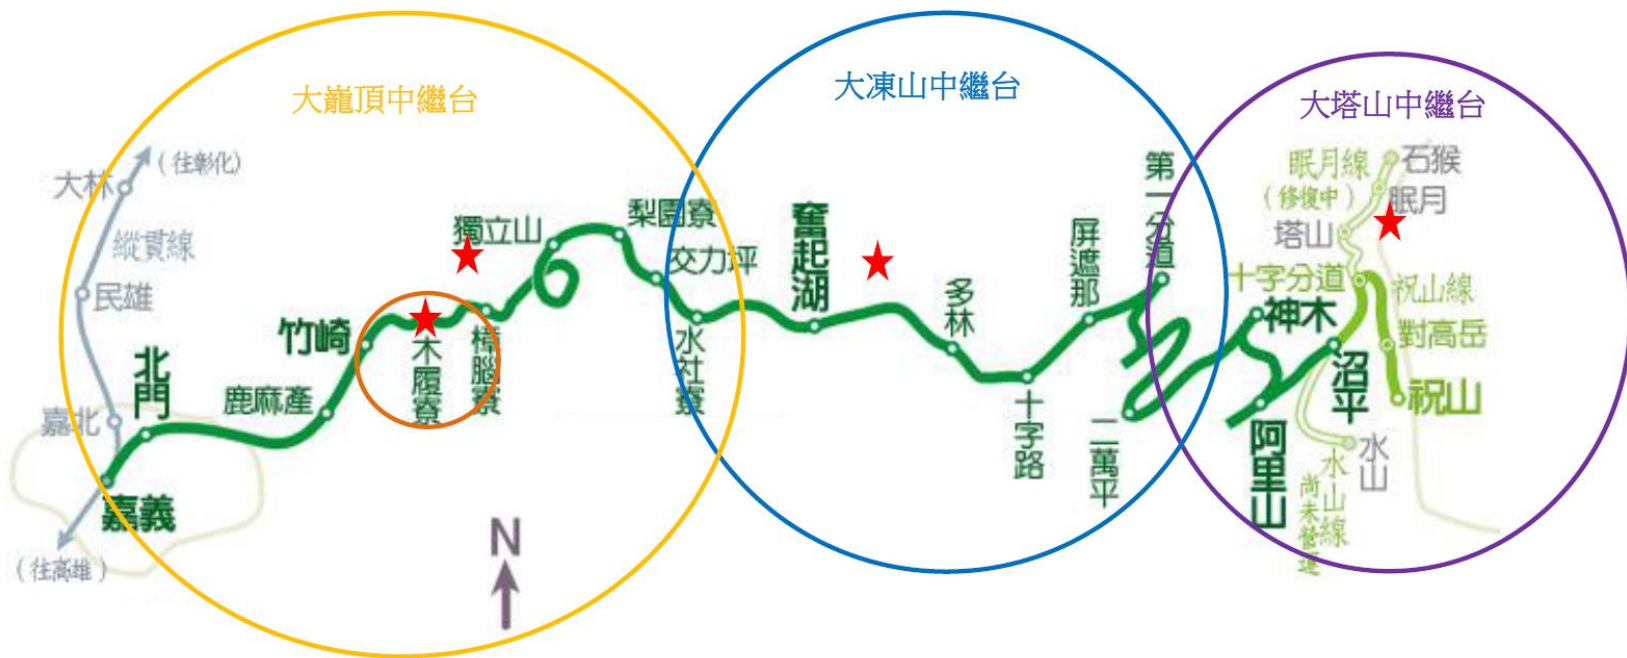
大龍頂中繼台

大凍山中繼台

大塔山中繼台

大林

（往彰化）

縱貫線

民雄

嘉北

北門

嘉義

（往高雄）

鹿麻產

竹崎

木履寮

樟腦寮

獨立山

梨園寮

交力坪

水社寮

奮起湖

多林

十字路

屏遮那

二萬平

第一分道

眠月線

（修復中）

石猴

眠月

塔山

十字分道

神木

祝山線

對高岳

祝山

沼平

阿里山

水山

水山尚未營運

N